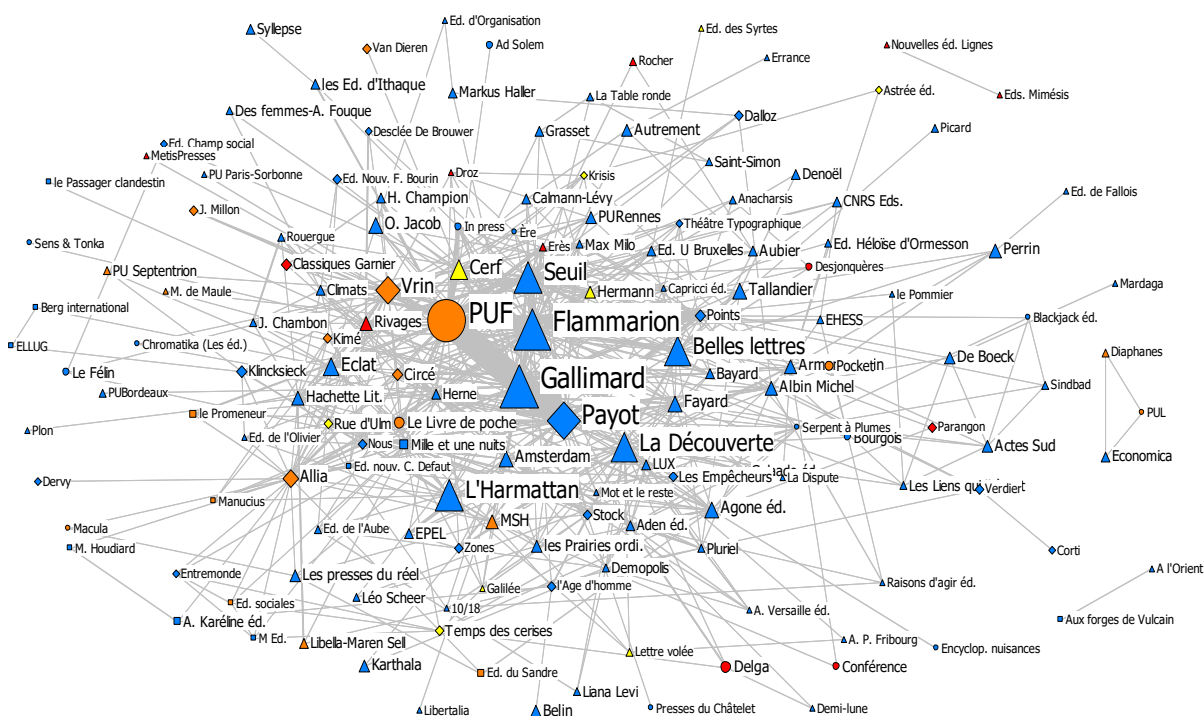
Syllepse
Van Dieren
Ed. d'Organisation
Ad Solem
Ed. des Syrtes
Rocher
Errance
Nouvelles éd. Lignes
Eds. Mimésis
les Ed. d'Ithaque
Markus Haller
La Table ronde
Astrée éd.
Des femmes-A. Fouque
Desclée De Brouwer
Dalloz
Picard
Ed. Champ social
MetisPresses
Grasset
Autrement
Droz
Krisis
Saint-Simon
PU Paris-Sorbonne
Ed. Nouv. F. Bourin
le Passager clandestin
Denoël
H. Champion
Calmann-Lévy
Anacharsis
Ed. de Fallois
J. Millon
CNRS Eds.
O. Jacob
PURennes
Théâtre Typographique
Rouergue
In press
Ère
Erès
Max Milo
Ed. U Bruxelles
Aubier
Ed. Héloïse d'Ormesson
Sens & Tonka
Perrin
Classiques Garnier
Cerf
Seuil
Desjonquères
PU Septentrion
Vrin
Hermann
Capricci éd.
Tallandier
Mardaga
M. de Maule
Climats
le Pommier
Berg international
PUF
Flammarion
Rivages
Points
EHESS
Blackjack éd.
ELLUG
J. Chambon
Kimé
Chromatika (Les éd.)
Belles lettres
Le Félin
Armo
Pocketin
Diaphanes
Eclat
De Boeck
Klincksieck
Circé
Gallimard
Bayard
PUBordeaux
Albin Michel
Sindbad
Hachette Lit.
Herne
Fayard
PUL
le Promeneur
Payot
Parangon
Rue d'Ulm
Le Livre de poche
Serpent à Plumes
Plon
Ed. de l'Olivier
Bourgois
Nous
Mille et une nuits
La Découverte
Actes Sud
Amsterdam
Economica
Ed. nouv. C. Defaut
LUX
Dervy
Allia
Les Empêcheurs
La Dispute
Les Liens qui
Verdier
L'Harmattan
Mot et le reste
Manucius
MSH
Agone éd.
Macula
Ed. de l'Aube
EPEL
Stock
Aden éd.
M. Houdiard
Zones
les Prairies ordi.
Pluriel
Corti
Demopolis
Entremonde
Les presses du réel
Galilée
l'Age d'homme
Raisons d'agir éd.
A l'Orient
Ed. sociales
Léo Scheer
10/18
A. Versaille éd.
A. Karéline éd.
Aux forges de Vulcain
M Ed.
Libella-Maren Sell
Temps des cerises
A. P. Fribourg
Encyclop. nuisances
Lettre volée
Karthala
Delga
Conférence
Ed. du Sandre
Liana Levi
Libertalia
Belin
Presses du Châtelet
Demi-lune